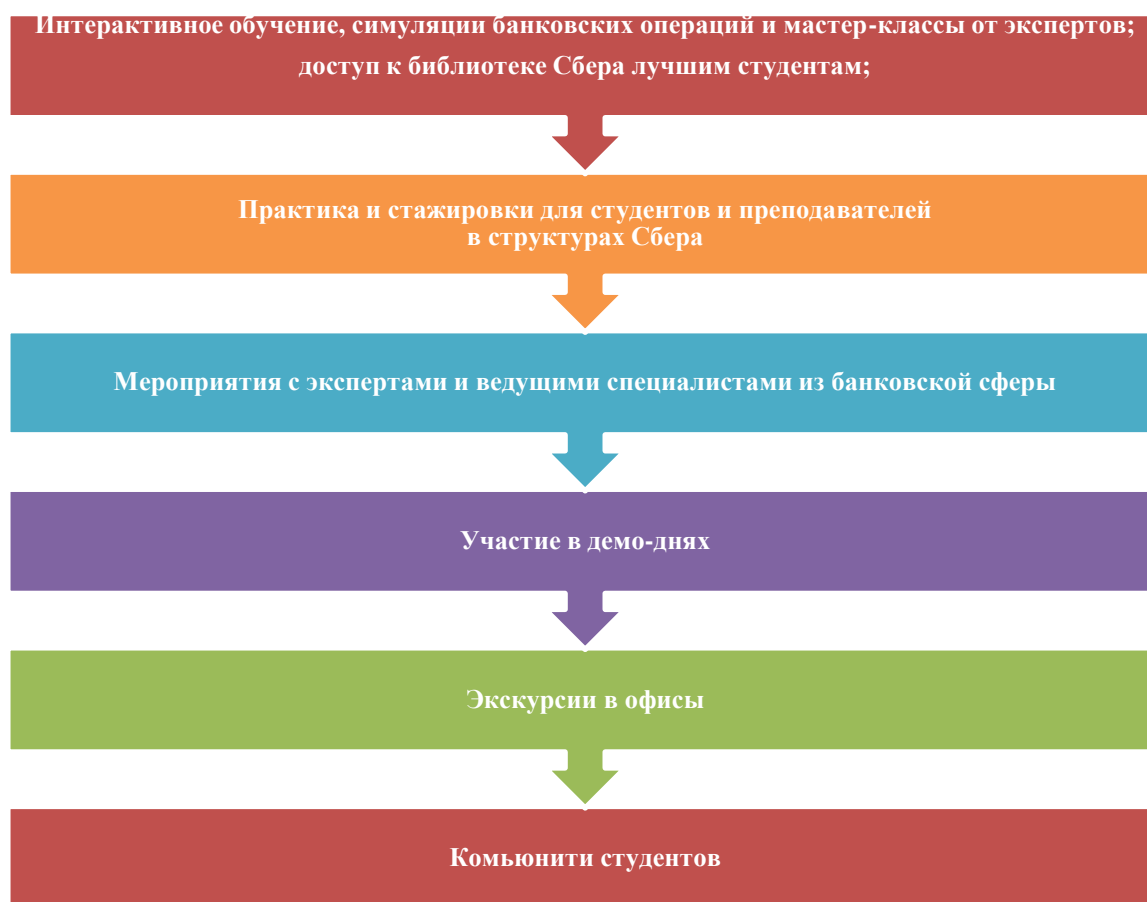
Интерактивное обучение, симуляции банковских операций и мастер-классы от экспертов; доступ к библиотеке Сбера лучшим студентам;

Практика и стажировки для студентов и преподавателей в структурах Сбера

Мероприятия с экспертами и ведущими специалистами из банковской сферы

Участие в демо-днях

Экскурсии в офисы

Комьюнити студентов